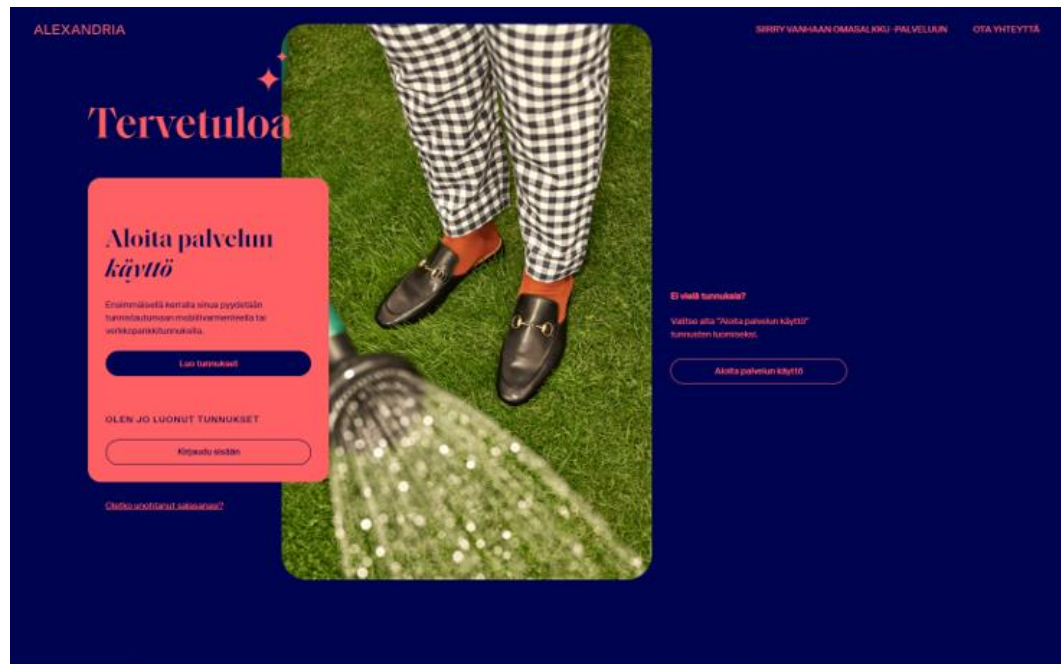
ALEXANDRIA

SIIRRY VANHAAN OMASALKKU -PALVELUUN

OTA YHTEYTTÄ

Tervetuloa

Aloita palvelun *käyttö*

Ensimmäisellä kerralla sinua pyydetään tunnistautumaan mobiilivarmenteella tai verkkopankkitunnuksilla.

Luo tunnukset

OLEN JO LUONUT TUNNUKSET

Kirjaudu sisään

Oletko unohtanut salasanasi?

Ei vielä tunnuksia?

Valitse alta "Aloita palvelun käyttö" tunnusten luomiseksi.

Aloita palvelun käyttö